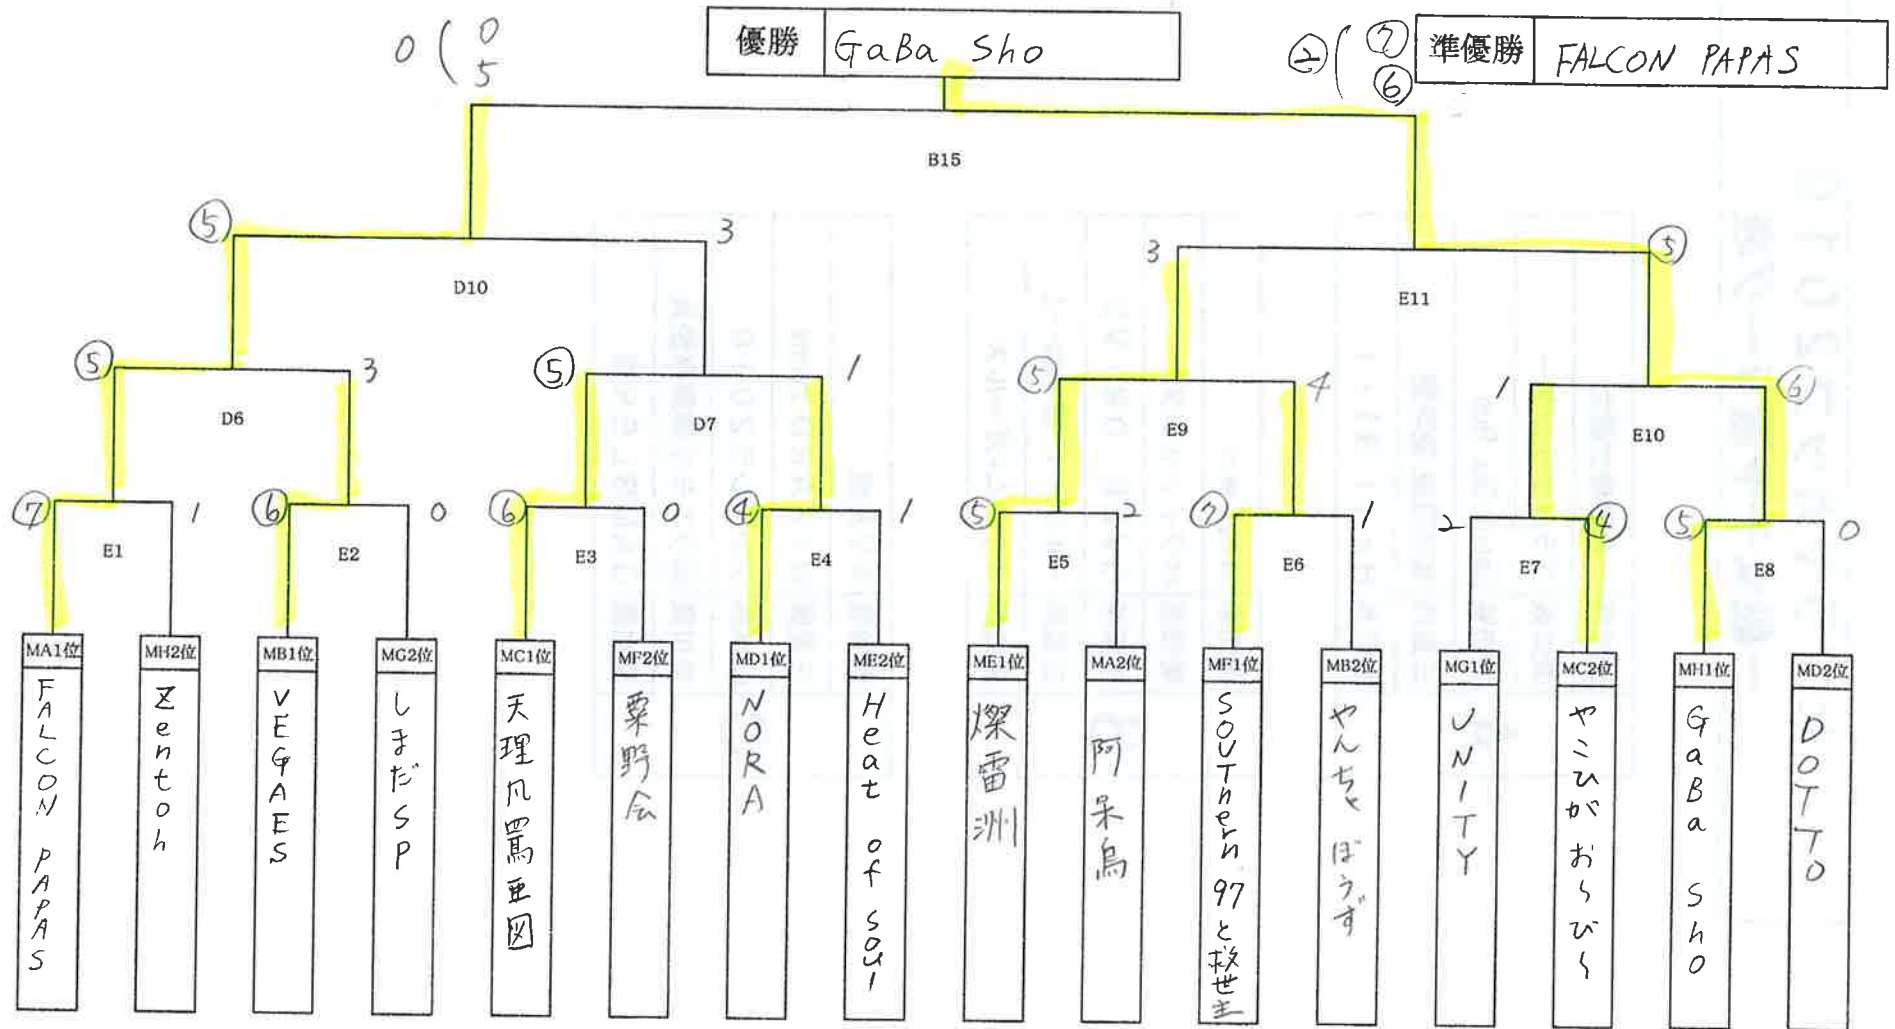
0 ( 0
5

優勝 GaBa Sho

2 ( 7
6

準優勝 FALCON PAPAS

B15

5 D10 3

3 E11 5

5 D6 3

5 D7 1

5 E9 4

1 E10 6

7 E1 1

6 E2 0

6 E3 0

4 E4 1

5 E5 2

7 E6 1

2 E7 4

5 E8 0

| MA1位 | MH2位 | MB1位 | MG2位 | MC1位 | MF2位 | MD1位 | ME2位 | ME1位 | MA2位 | MF1位 | MB2位 | MG1位 | MC2位 | MH1位 | MD2位 |
|---|---|---|---|---|---|---|---|---|---|---|---|---|---|---|---|
| FALCON PAPAS | Zentoh | VEGAES | しまだSP | 天理凡罵亜図 | 粟野会 | NORA | Heat of soul | 燦雷洲 | 阿呆鳥 | SOUThern 97と桜世主 | やんちゃぼうず | UNITY | やこひがおらびく | GaBa Sho | DOTTO |